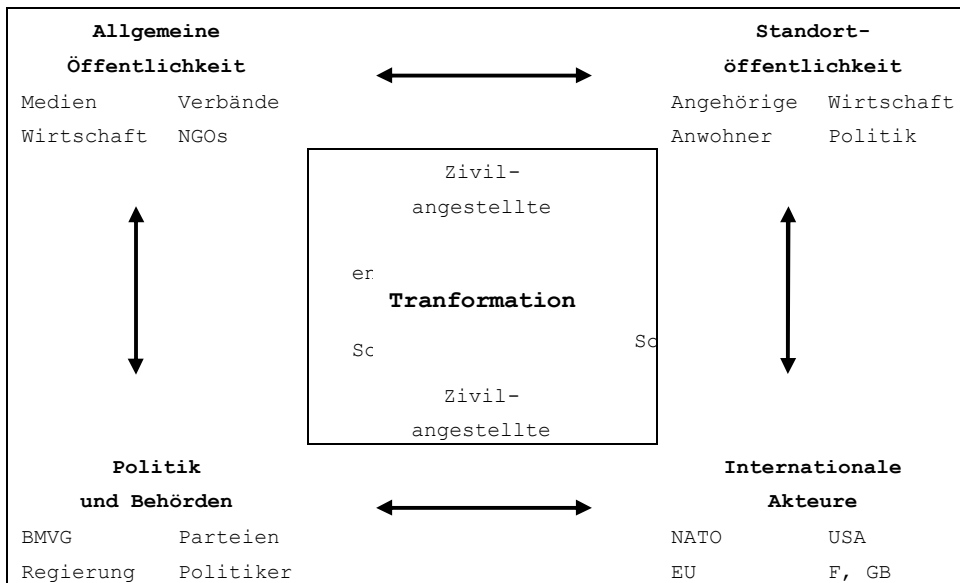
**Allgemeine Öffentlichkeit**

Medien Verbände

Wirtschaft NGOs

**Standortöffentlichkeit**

Angehörige Wirtschaft

Anwohner Politik

Zivilangestellte

er

**Tranformation**

Sc

Sc

Zivilangestellte

**Politik und Behörden**

BMVG Parteien

Regierung Politiker

**Internationale Akteure**

NATO USA

EU F, GB